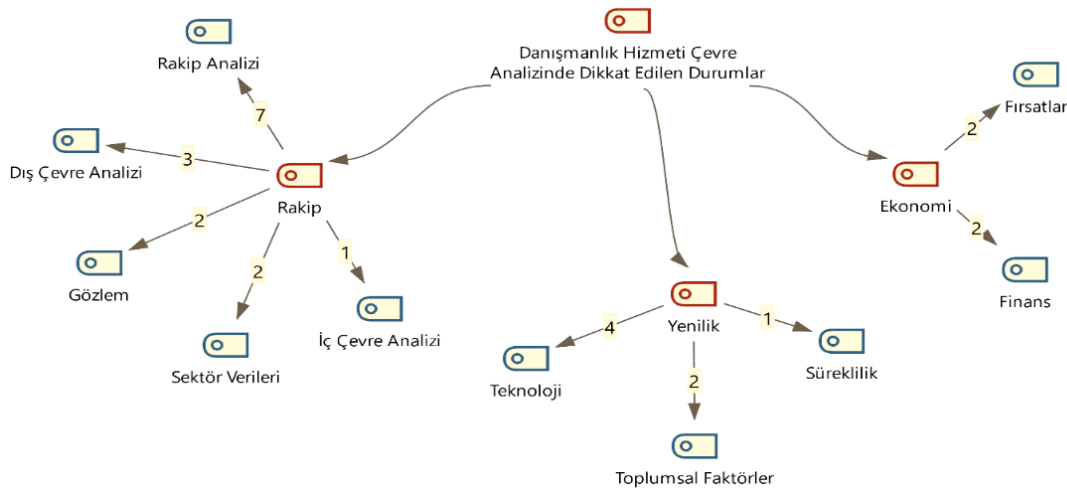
Danışmanlık Hizmeti Çevre Analizinde Dikkat Edilen Durumlar

Rakip

7

Rakip Analizi

3

Dış Çevre Analizi

2

Gözlem

2

Sektör Verileri

1

İç Çevre Analizi

Yenilik

4

Teknoloji

2

Toplumsal Faktörler

1

Süreklilik

Ekonomi

2

Fırsatlar

2

Finans